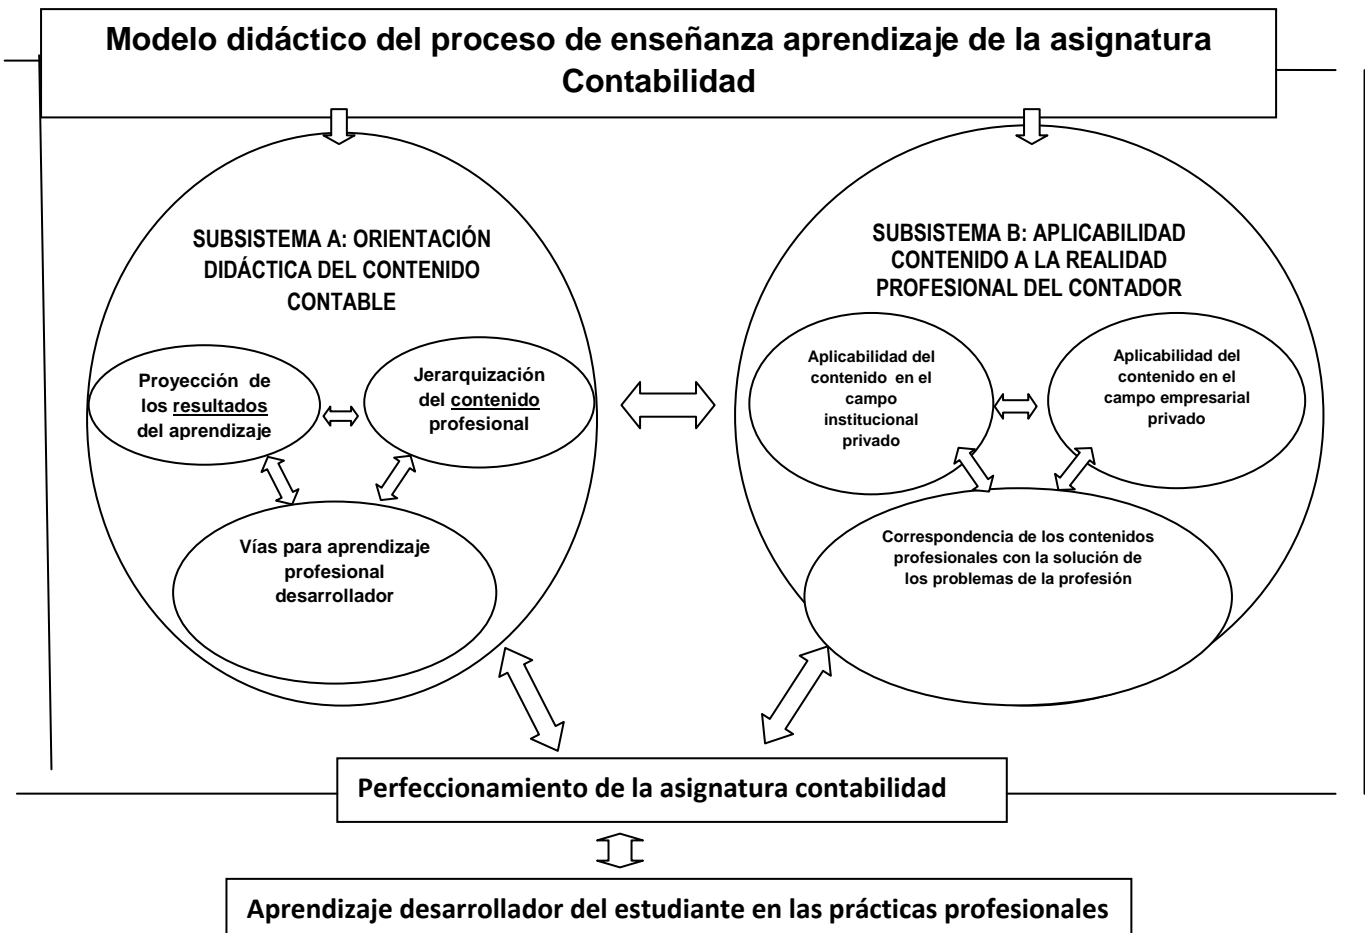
Modelo didáctico del proceso de enseñanza aprendizaje de la asignatura Contabilidad

SUBSISTEMA A: ORIENTACIÓN DIDÁCTICA DEL CONTENIDO CONTABLE

Proyección de los resultados del aprendizaje

Jerarquización del contenido profesional

Vías para aprendizaje profesional desarrollador

SUBSISTEMA B: APLICABILIDAD CONTENIDO A LA REALIDAD PROFESIONAL DEL CONTADOR

Aplicabilidad del contenido en el campo institucional privado

Aplicabilidad del contenido en el campo empresarial privado

Correspondencia de los contenidos profesionales con la solución de los problemas de la profesión

Perfeccionamiento de la asignatura contabilidad

Aprendizaje desarrollador del estudiante en las prácticas profesionales